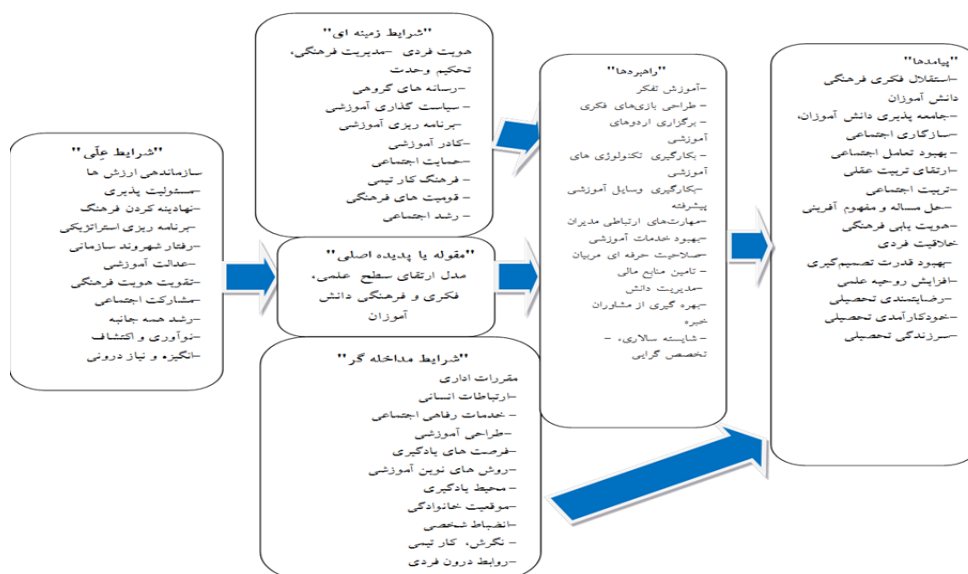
"شرایط علّی"
سازماندهی ارزش ها
-مسئولیت پذیری
-نهادینه کردن فرهنگ
-برنامه ریزی استراتژیکی
-رفتار شهروند سازمانی
-عدالت آموزشی
-تقویت هویت فرهنگی
-مشارکت اجتماعی
-رشد همه جانبه
-نوآوری و اکتشاف
-انگیزه و نیاز درونی

"شرایط زمینه ای"
هویت فردی -مدیریت فرهنگی، تحکیم وحدت
-رسانه های گروهی
- سیاست گذاری آموزشی
-برنامه ریزی آموزشی
-کادر آموزشی
-حمایت اجتماعی
- فرهنگ کار تیمی
- قومیت های فرهنگی
- رشد اجتماعی

"مقوله یا پدیده اصلی"
مدل ارتقای سطح علمی، فکری و فرهنگی دانش آموزان

"شرایط مداخله گر"
مقررات اداری
-ارتباطات انسانی
- خدمات رفاهی اجتماعی
-طراحی آموزشی
-فرصت های یادگیری
-روش های نوین آموزشی
- محیط یادگیری
-موقعیت خانوادگی
-انضباط شخصی
- نگرش، کار تیمی
-روابط درون فردی

"راهبردها"
-آموزش تفکر
- طراحی بازی‌های فکری
- برگزاری اردوهای آموزشی
- بکارگیری تکنولوژی های آموزشی
-بکارگیری وسایل آموزشی پیشرفته
-مهارت‌های ارتباطی مدیران
-بهبود خدمات آموزشی
-صلاحیت حرفه ای مربیان
- تامین منابع مالی
-مدیریت دانش
-بهره گیری از مشاوران خبره
- شایسته سالاری، - تخصص گرایی

"پیامدها"
-استقلال فکری فرهنگی دانش آموزان
-جامعه پذیری دانش آموزان،
-سازگاری اجتماعی
-بهبود تعامل اجتماعی
-ارتقای تربیت عقلی
-تربیت اجتماعی
-حل مساله و مفهوم آفرینی
-هویت یابی فرهنگی
خلاقیت فردی
-بهبود قدرت تصمیم‌گیری
-افزایش روحیه علمی
-رضایتمندی تحصیلی
-خودکارآمدی تحصیلی
-سرزندگی تحصیلی